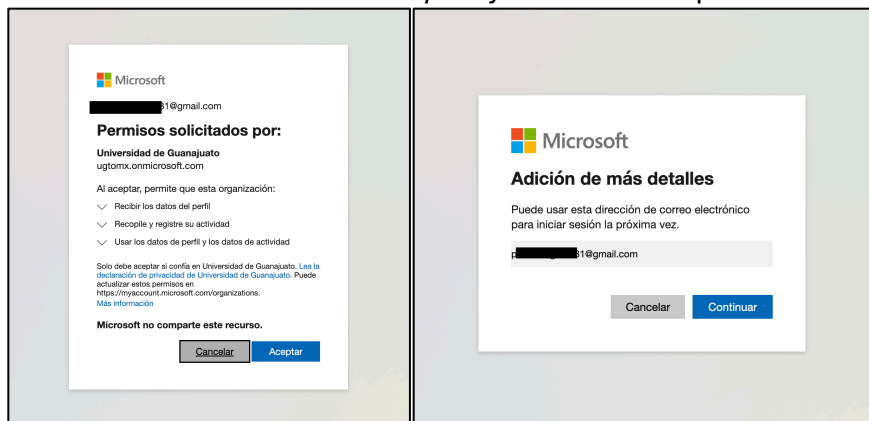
Microsoft

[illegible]1@gmail.com

Permisos solicitados por:

Universidad de Guanajuato
ugtomx.onmicrosoft.com

Al aceptar, permite que esta organización:

Recibir los datos del perfil

Recopile y registre su actividad

Usar los datos de perfil y los datos de actividad

Solo debe aceptar si confía en Universidad de Guanajuato. Lea la declaración de privacidad de Universidad de Guanajuato. Puede actualizar estos permisos en https://myaccount.microsoft.com/organizations. Más información

Microsoft no comparte este recurso.

Cancelar Aceptar

Microsoft

Adición de más detalles

Puede usar esta dirección de correo electrónico para iniciar sesión la próxima vez.

p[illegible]1@gmail.com

Cancelar Continuar